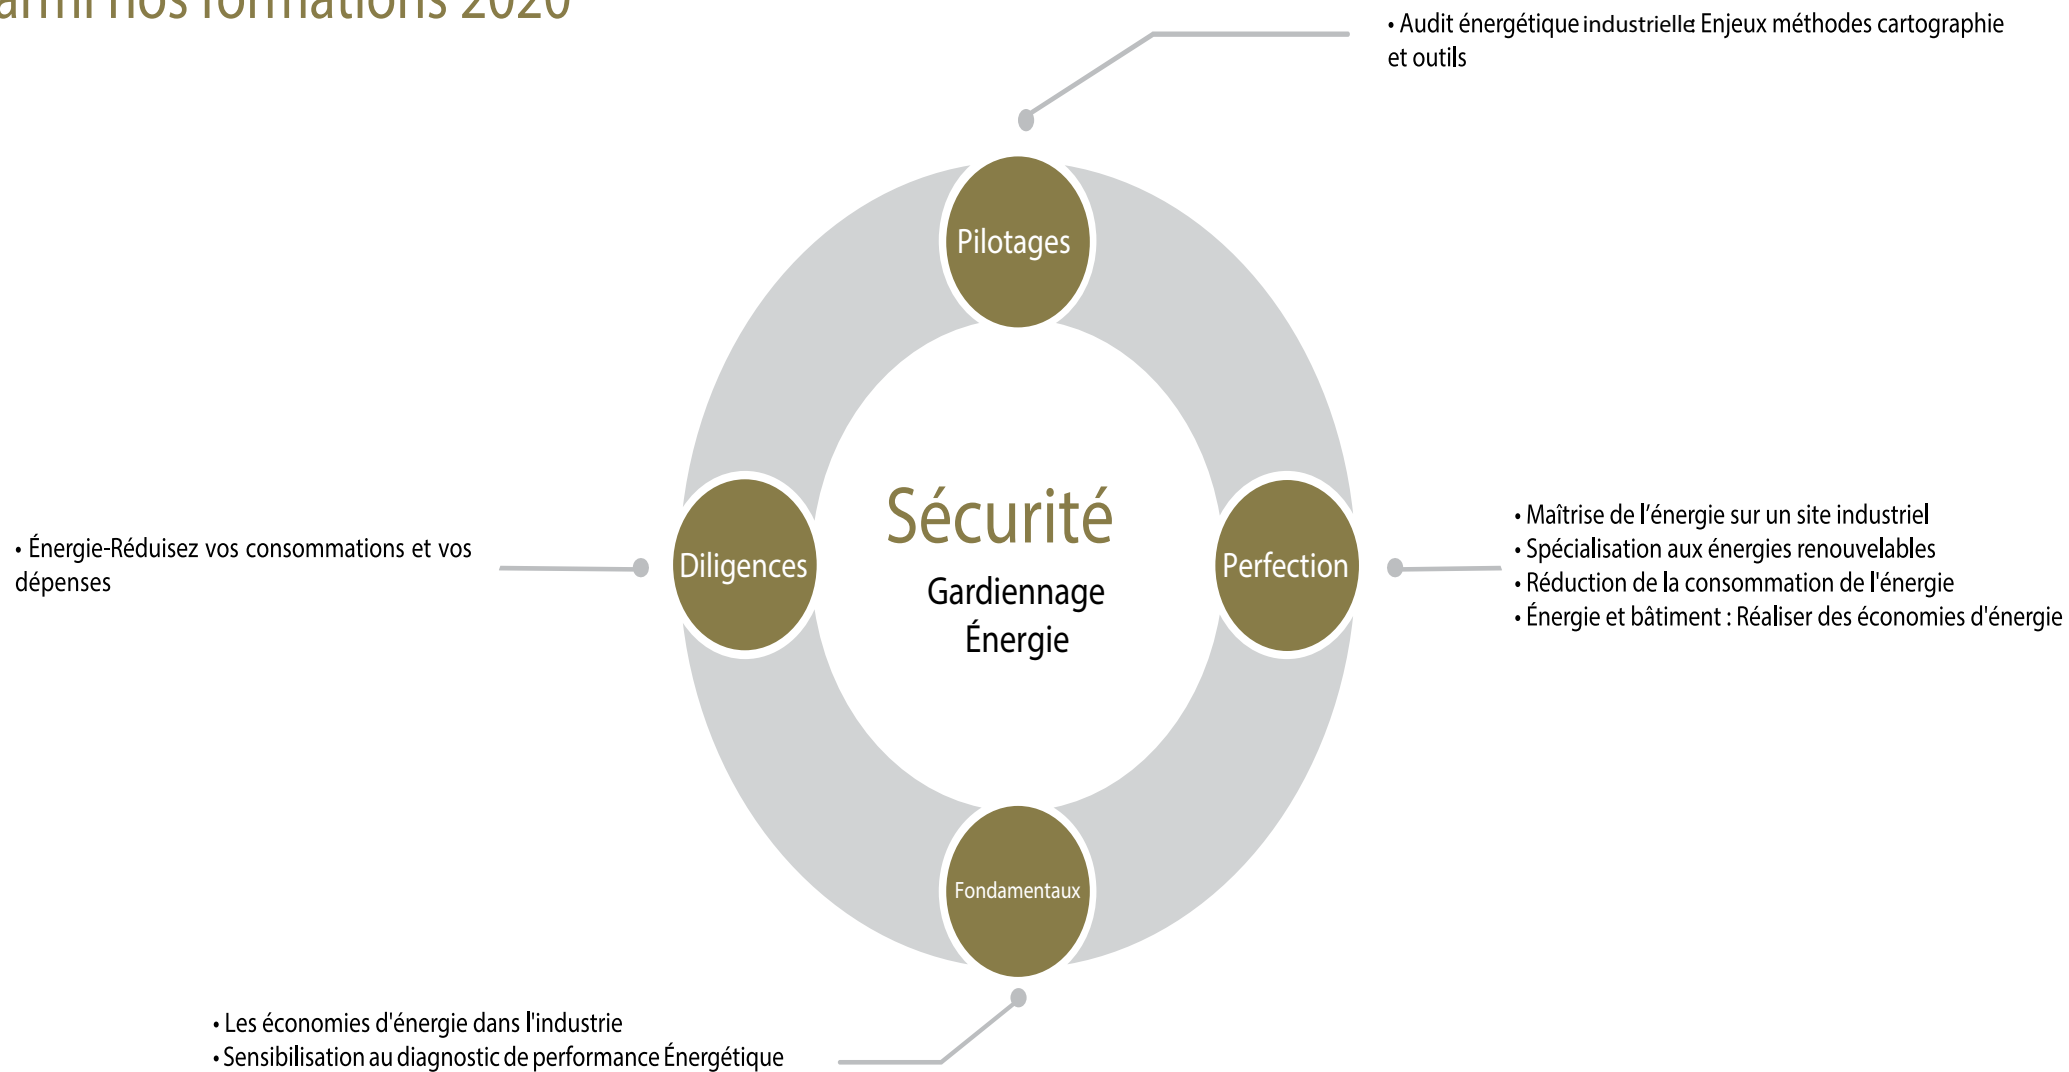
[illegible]rmi nos formations 2020

• Audit énergétique industrielle: Enjeux méthodes cartographie et outils

Pilotages

• Énergie-Réduisez vos consommations et vos dépenses

Diligences

Sécurité

Gardiennage

Énergie

Perfection

• Maîtrise de l'énergie sur un site industriel
• Spécialisation aux énergies renouvelables
• Réduction de la consommation de l'énergie
• Énergie et bâtiment : Réaliser des économies d'énergie

Fondamentaux

• Les économies d'énergie dans l'industrie
• Sensibilisation au diagnostic de performance Énergétique